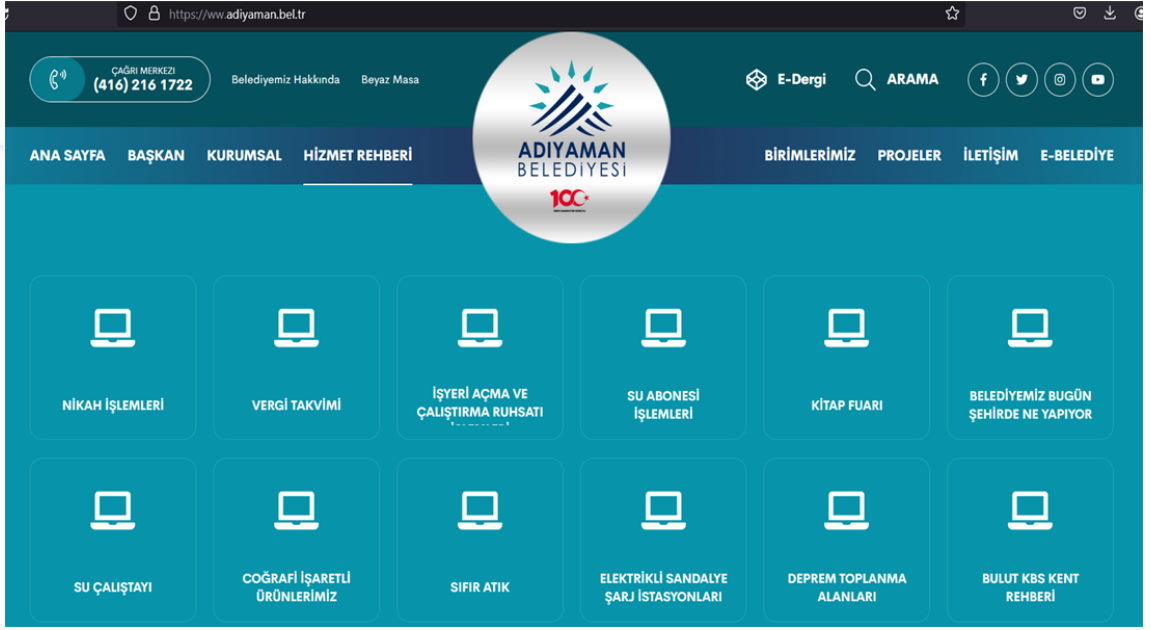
https://ww.adiyaman.bel.tr

ÇAĞRI MERKEZİ
(416) 216 1722

Belediyemiz Hakkında

Beyaz Masa

ADIYAMAN
BELEDİYESİ

100

E-Dergi

ARAMA

ANA SAYFA

BAŞKAN

KURUMSAL

HİZMET REHBERİ

BİRİMLERİMİZ

PROJELER

İLETİŞİM

E-BELEDİYE

NİKAH İŞLEMLERİ

VERGİ TAKVİMİ

İŞYERİ AÇMA VE ÇALIŞTIRMA RUHSATI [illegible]

SU ABONESİ İŞLEMLERİ

KİTAP FUARI

BELEDİYEMİZ BUGÜN ŞEHİRDE NE YAPIYOR

SU ÇALIŞTAYI

COĞRAFİ İŞARETLİ ÜRÜNLERİMİZ

SIFIR ATIK

ELEKTRİKLİ SANDALYE ŞARJ İSTASYONLARI

DEPREM TOPLANMA ALANLARI

BULUT KBS KENT REHBERİ